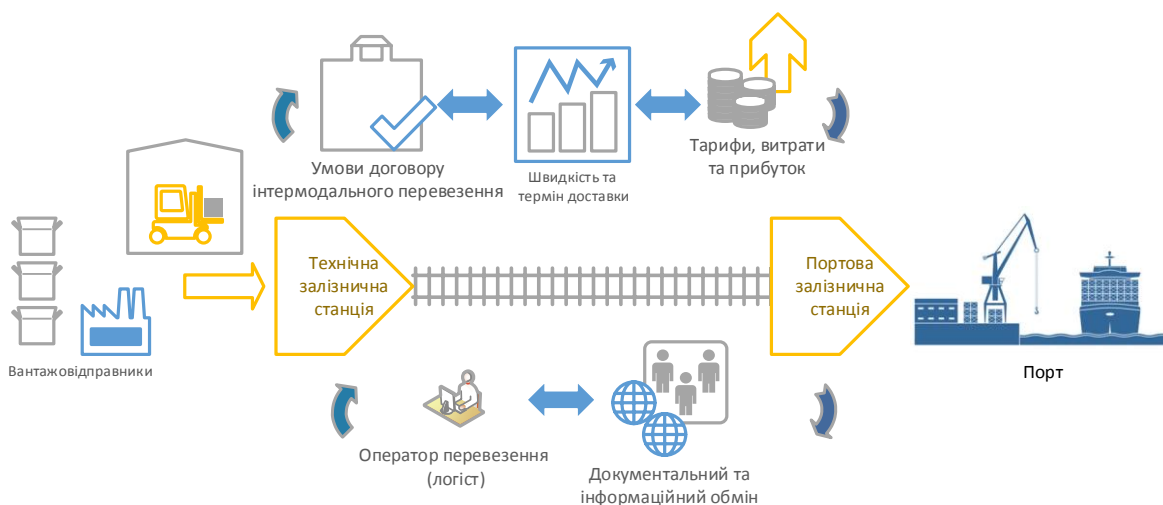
Умови договору
інтермодального перевезення

Швидкість та
термін доставки

Тарифи, витрати
та прибуток

Вантажовідправники

Технічна
залізнична
станція

Портова
залізнична
станція

Порт

Оператор перевезення
(логіст)

Документальний та
інформаційний обмін